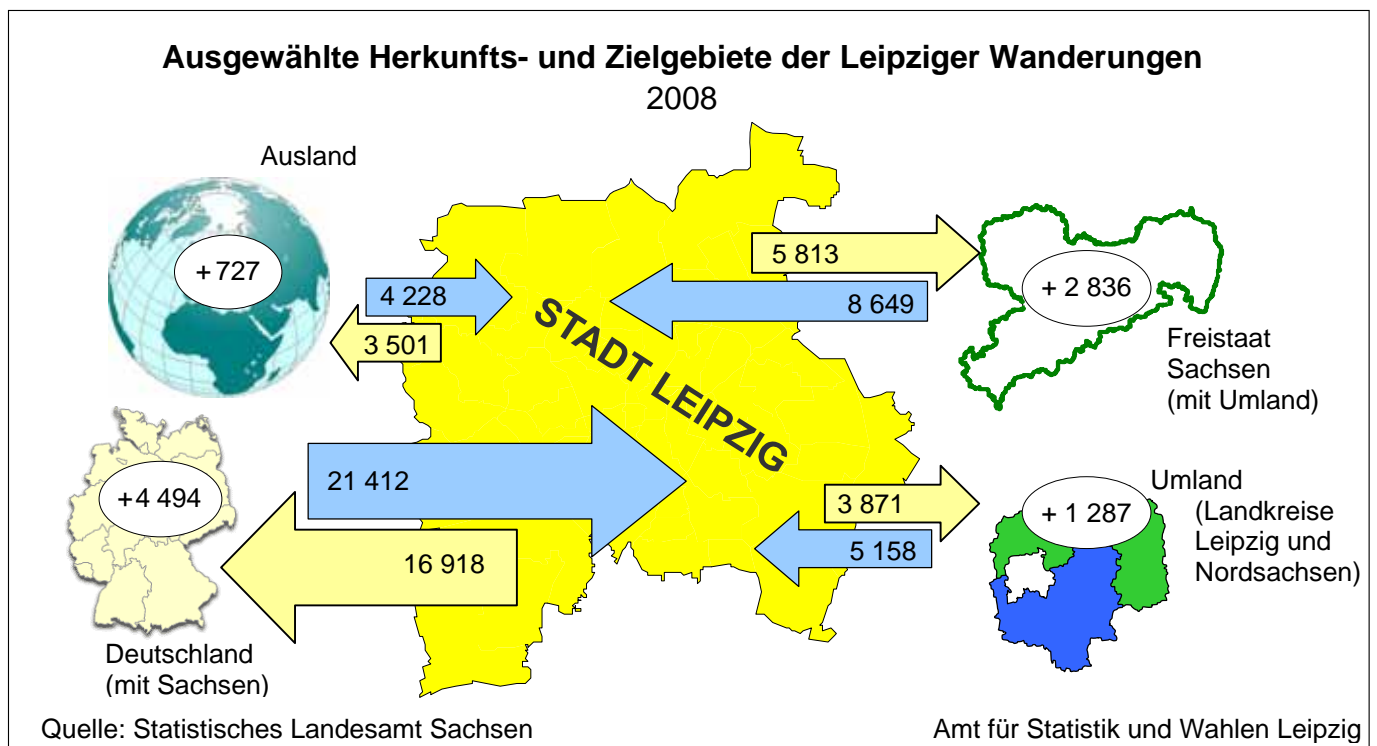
Ausgewählte Herkunfts- und Zielgebiete der Leipziger Wanderungen
2008

Ausland

+727

4 228

3 501

STADT LEIPZIG

5 813

8 649

+ 2 836

Freistaat Sachsen (mit Umland)

+4 494

21 412

16 918

Deutschland (mit Sachsen)

3 871

5 158

+ 1 287

Umland (Landkreise Leipzig und Nordsachsen)

Quelle: Statistisches Landesamt Sachsen

Amt für Statistik und Wahlen Leipzig